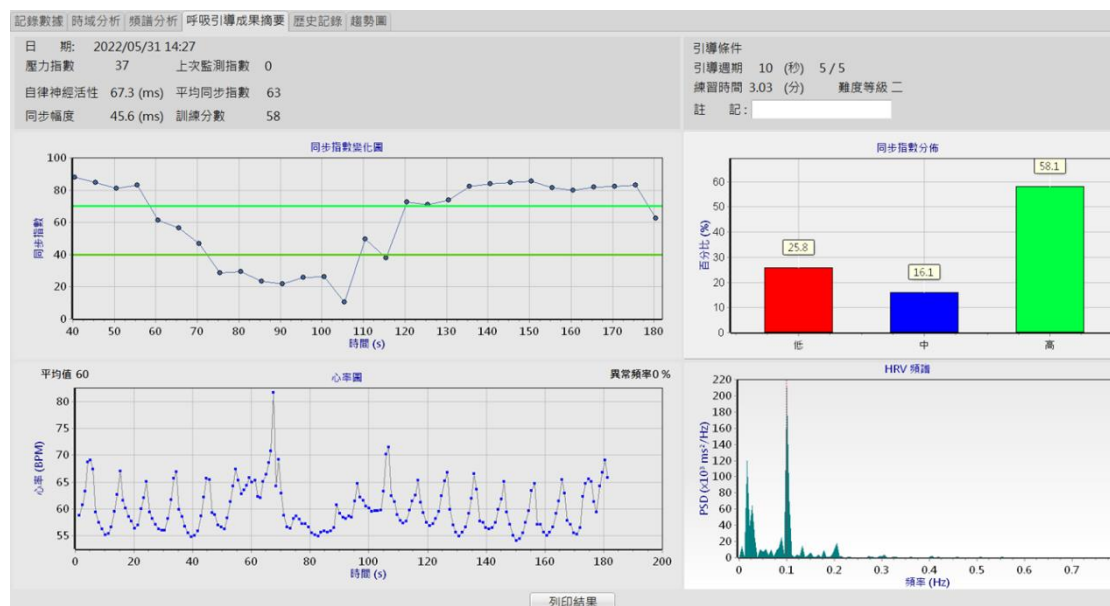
記錄數據 | 時域分析 | 頻譜分析 | 呼吸引導成果摘要 | 歷史記錄 | 趨勢圖

日　期:　2022/05/31 14:27
壓力指數　37　上次監測指數　0
自律神經活性　67.3 (ms)　平均同步指數　63
同步幅度　45.6 (ms)　訓練分數　58

引導條件
引導週期　10 (秒)　5 / 5
練習時間 3.03 (分)　難度等級 二
註　記:

同步指數變化圖
同步指數
100
80
60
40
20
0
40 50 60 70 80 90 100 110 120 130 140 150 160 170 180
時間 (s)

同步指數分佈
百分比 (%)
60
50
40
30
20
10
0
25.8
16.1
58.1
低
中
高

平均值 60
心率圖
異常頻率 0 %
心率 (BPM)
80
75
70
65
60
55
0 20 40 60 80 100 120 140 160 180 200
時間 (s)

HRV 頻譜
PSD ($\times10^3$ ms$^2$/Hz)
220
200
180
160
140
120
100
80
60
40
20
0
0 0.1 0.2 0.3 0.4 0.5 0.6 0.7
頻率 (Hz)

列印結果